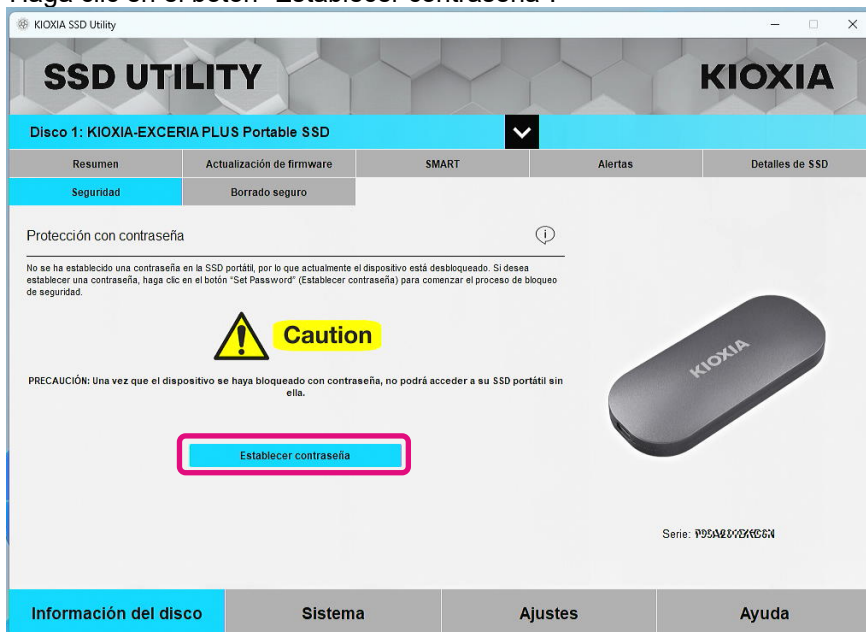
Haga clic en el botón "Establecer contraseña".

KIOXIA SSD Utility

SSD UTILITY

KIOXIA

Disco 1: KIOXIA-EXCERIA PLUS Portable SSD

| Resumen | Actualización de firmware | SMART | Alertas | Detalles de SSD |
|---|---|---|---|---|
| Seguridad | Borrado seguro | | | |

Protección con contraseña

No se ha establecido una contraseña en la SSD portátil, por lo que actualmente el dispositivo está desbloqueado. Si desea establecer una contraseña, haga clic en el botón "Set Password" (Establecer contraseña) para comenzar el proceso de bloqueo de seguridad.

Caution

PRECAUCIÓN: Una vez que el dispositivo se haya bloqueado con contraseña, no podrá acceder a su SSD portátil sin ella.

Establecer contraseña

KIOXIA

Serie: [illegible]

Información del disco

Sistema

Ajustes

Ayuda